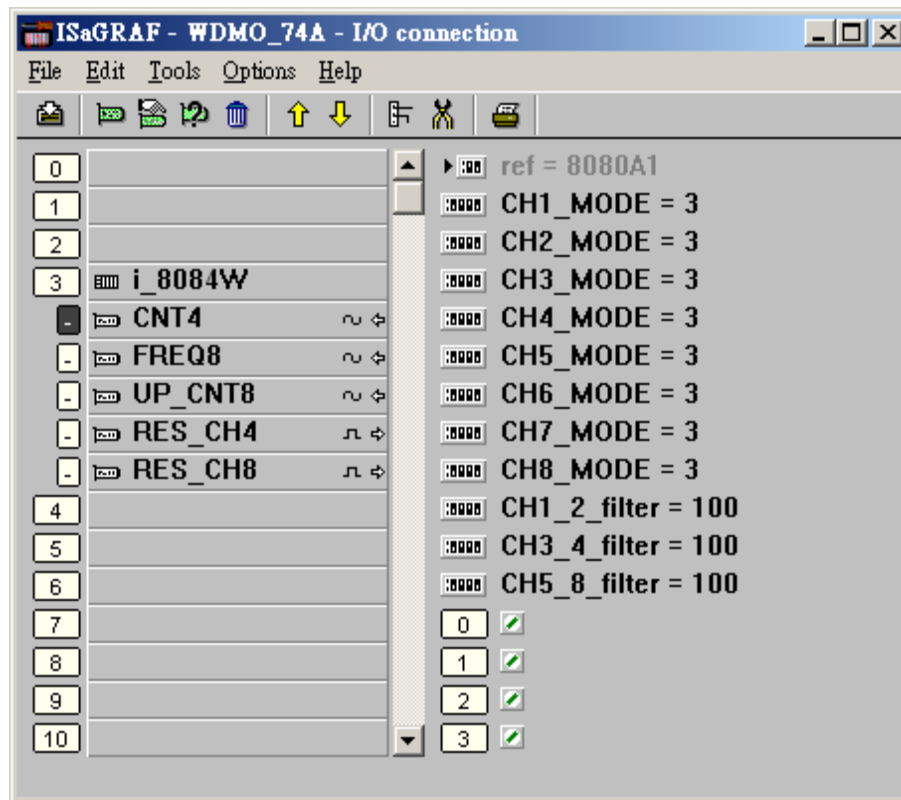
ISaGRAF - WDMO_74A - I/O connection

File Edit Tools Options Help

0
1
2
3 i_8084W
- CNT4
- FREQ8
- UP_CNT8
- RES_CH4
- RES_CH8
4
5
6
7
8
9
10

ref = 8080A1
CH1_MODE = 3
CH2_MODE = 3
CH3_MODE = 3
CH4_MODE = 3
CH5_MODE = 3
CH6_MODE = 3
CH7_MODE = 3
CH8_MODE = 3
CH1_2_filter = 100
CH3_4_filter = 100
CH5_8_filter = 100
0
1
2
3